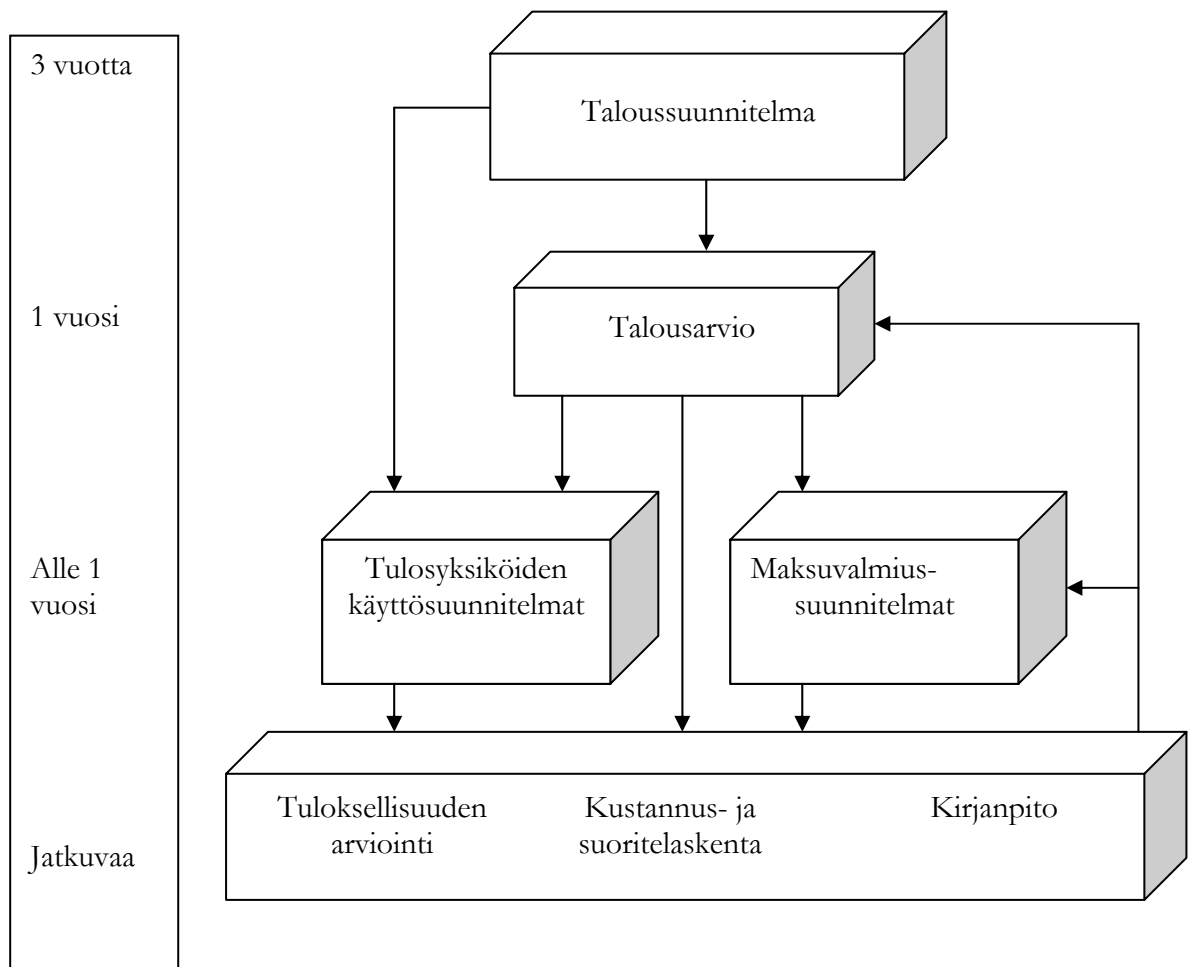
3 vuotta

Taloussuunnitelma

1 vuosi

Talousarvio

Alle 1 vuosi

Tulosyksiköiden käyttösuunnitelmat

Maksuvalmiussuunnitelmat

Jatkuvaa

Tuloksellisuuden arviointi

Kustannus- ja suoritelaskenta

Kirjanpito